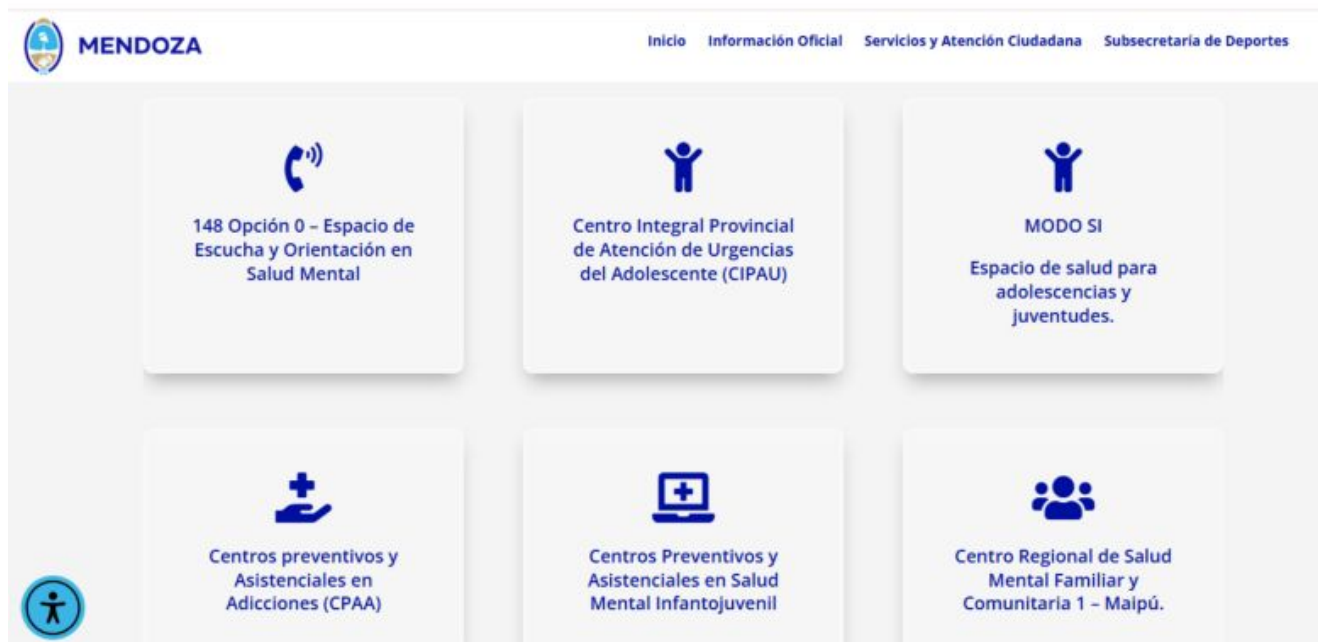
MENDOZA

Inicio Información Oficial Servicios y Atención Ciudadana Subsecretaría de Deportes

148 Opción 0 – Espacio de Escucha y Orientación en Salud Mental

Centro Integral Provincial de Atención de Urgencias del Adolescente (CIPAU)

MODO SI

Espacio de salud para adolescencias y juventudes.

Centros preventivos y Asistenciales en Adicciones (CPAA)

Centros Preventivos y Asistenciales en Salud Mental Infantojuvenil

Centro Regional de Salud Mental Familiar y Comunitaria 1 – Maipú.